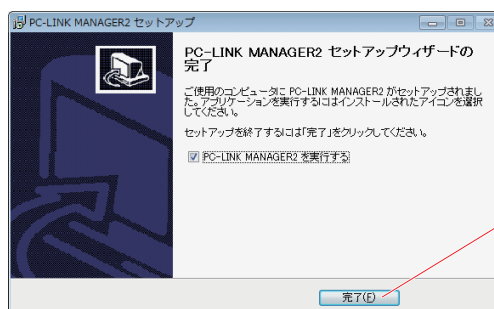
PC-LINK MANAGER2 セットアップ

PC-LINK MANAGER2 セットアップウィザードの完了

ご使用のコンピュータに PC-LINK MANAGER2 がセットアップされました。アプリケーションを実行するにはインストールされたアイコンを選択してください。

セットアップを終了するには「完了」をクリックしてください。

☑ PC-LINK MANAGER2 を実行する

完了(F)